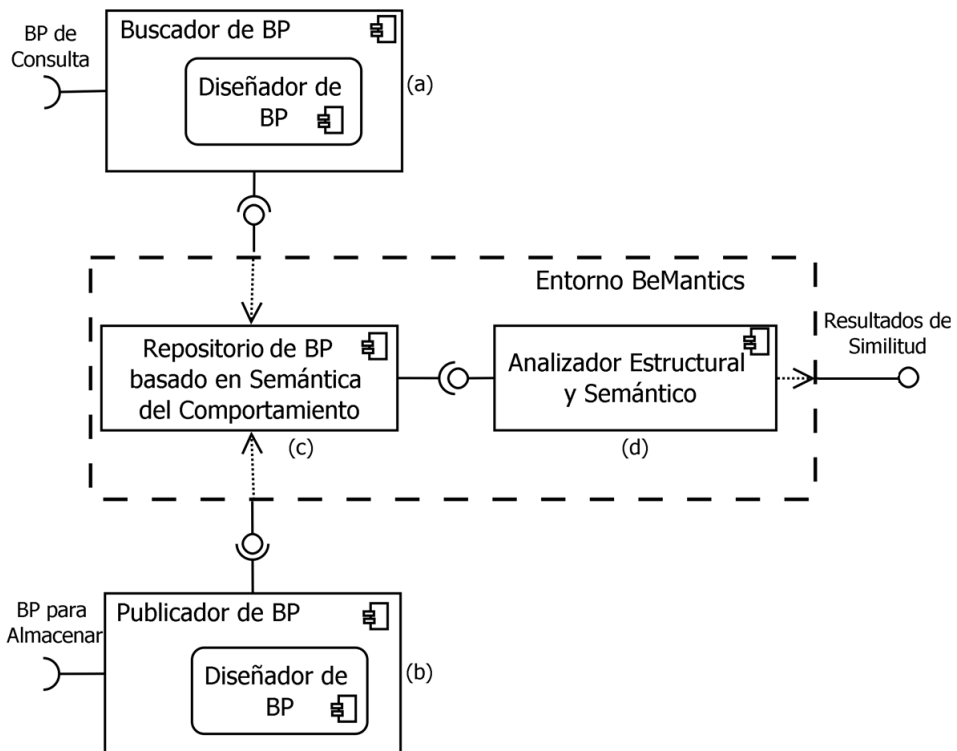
BP de Consulta

Buscador de BP

Diseñador de BP

(a)

Entorno BeMantics

Repositorio de BP basado en Semántica del Comportamiento

(c)

Analizador Estructural y Semántico

(d)

Resultados de Similitud

BP para Almacenar

Publicador de BP

Diseñador de BP

(b)